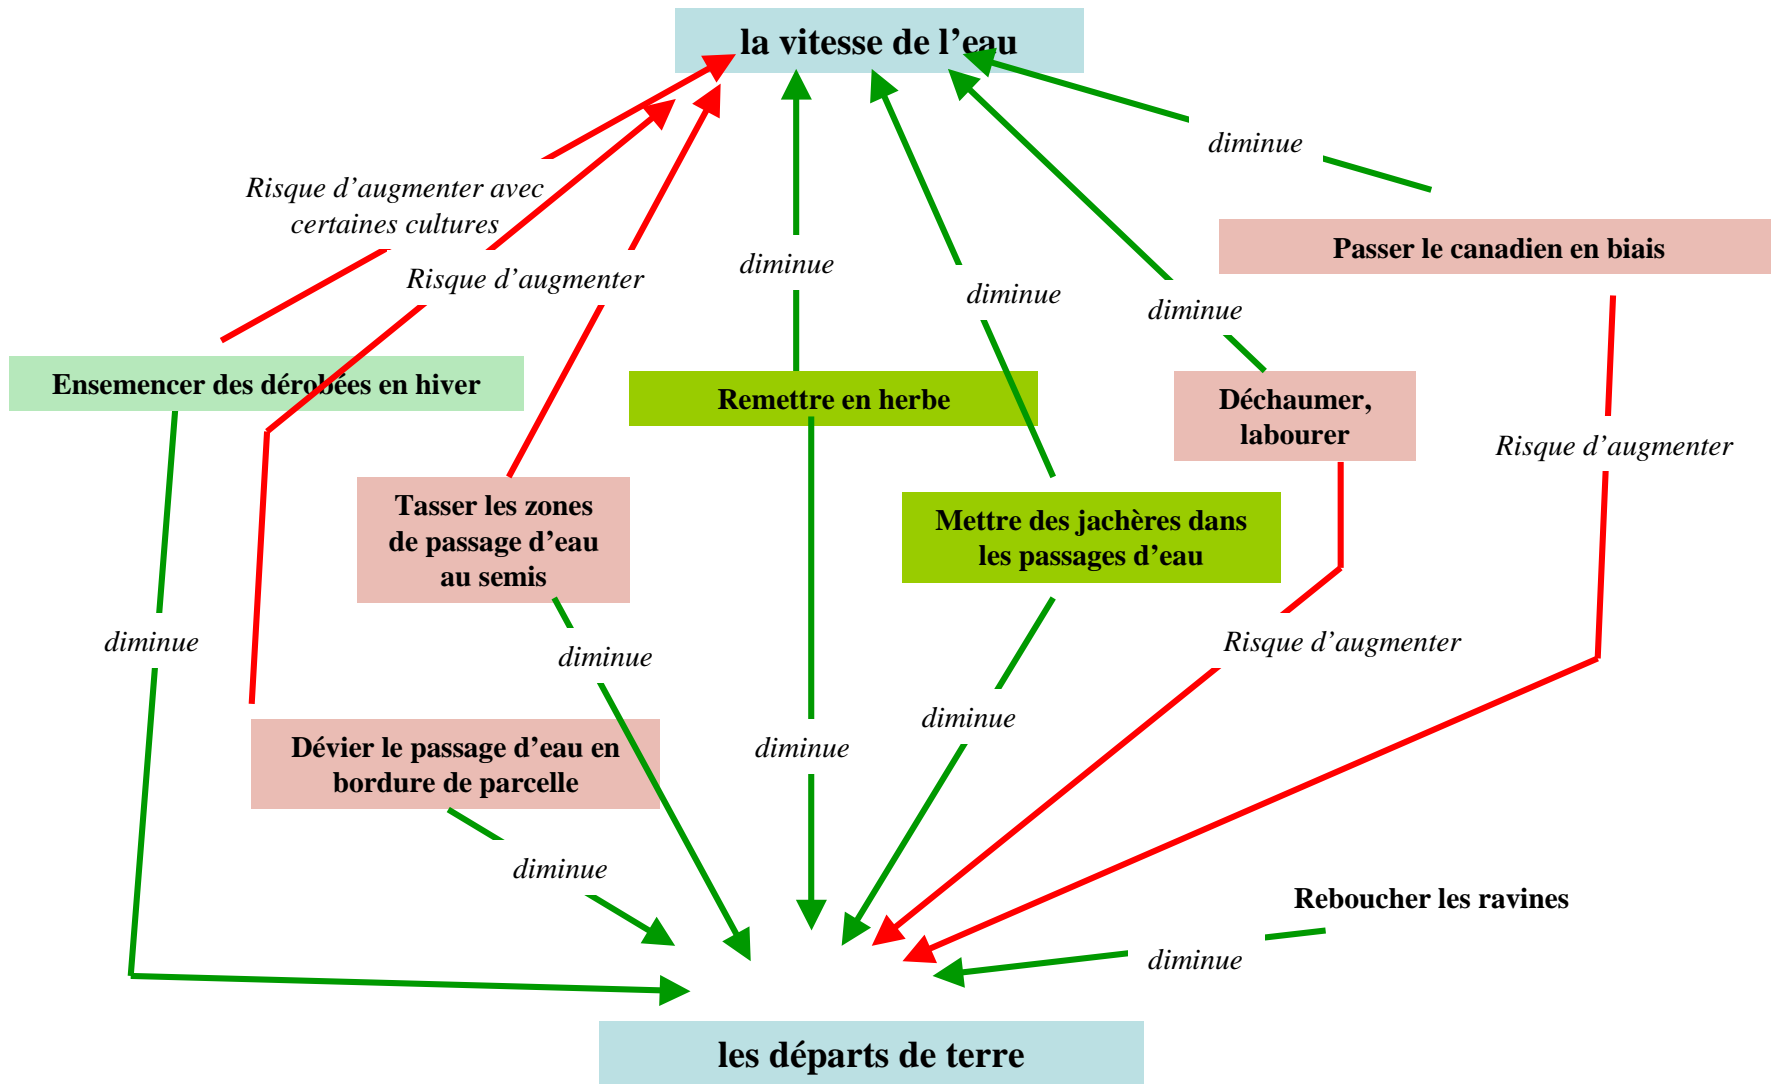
la vitesse de l'eau

diminue

Risque d'augmenter avec certaines cultures

Risque d'augmenter

diminue

diminue

diminue

Passer le canadien en biais

Ensemencer des dérobées en hiver

Remettre en herbe

Déchaumer, labourer

Risque d'augmenter

Tasser les zones de passage d'eau au semis

Mettre des jachères dans les passages d'eau

diminue

diminue

Risque d'augmenter

diminue

Dévier le passage d'eau en bordure de parcelle

diminue

diminue

Reboucher les ravines

diminue

les départs de terre